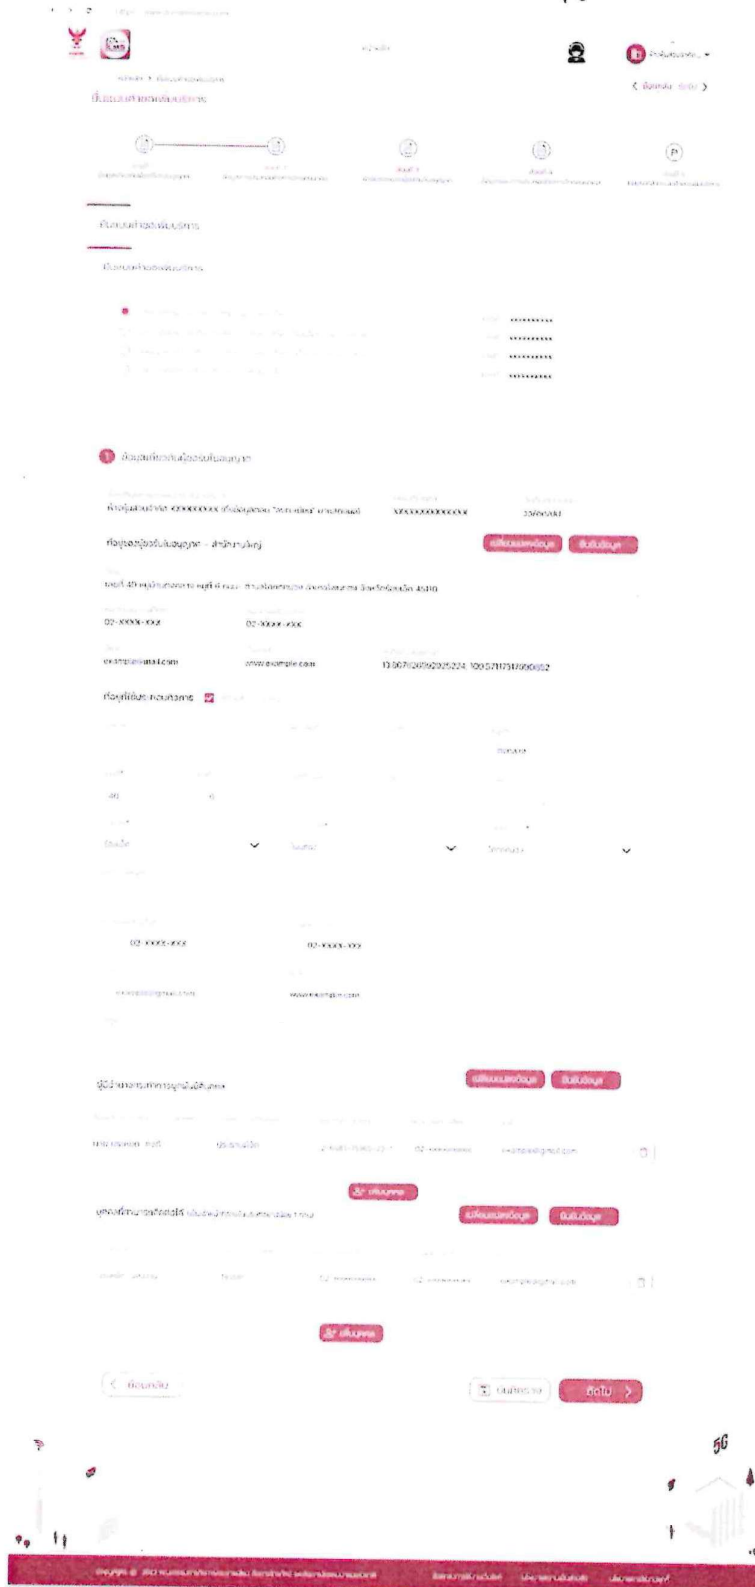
หน้าหลัก

< ย้อนกลับ ถัดไป >

ข้อมูลผู้ขอรับใบอนุญาต - สำนักงานใหญ่

แก้ไข/เพิ่มเติมข้อมูล

บันทึกข้อมูล

02-XXXX-XXX

02-XXXX-XXX

example@mail.com

www.example.com

13.007820692025224, 100.57117317696652

ที่อยู่ที่ใช้ประกอบกิจการ

40

02-XXXX-XXX

02-XXXX-XXX

www.example.com

แก้ไข/เพิ่มเติมข้อมูล

บันทึกข้อมูล

เพิ่มบุคคล

แก้ไข/เพิ่มเติมข้อมูล

บันทึกข้อมูล

เพิ่มบุคคล

< ย้อนกลับ

บันทึกร่าง

ถัดไป >

5G